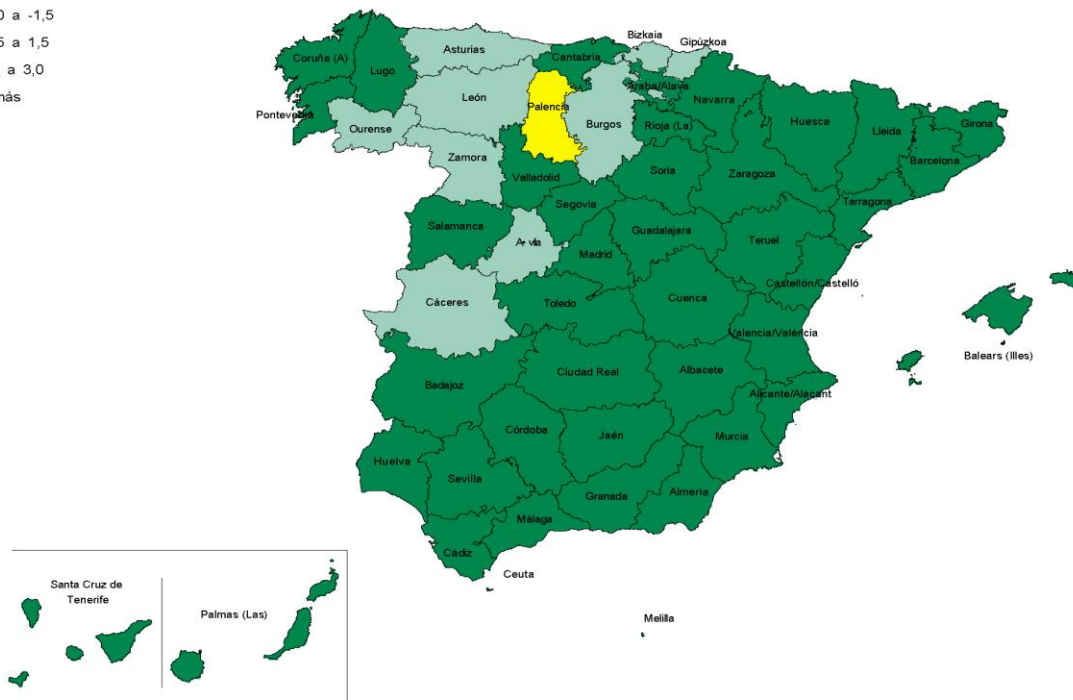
0 a -1,5
5 a 1,5
a 3,0
más

Bizkaia
Gipúzkoa
Asturias
Cantabria
Coruña (A)
Lugo
Araba/Álava
Navarra
León
Palencia
Pontevedra
Burgos
Huesca
Lleida
Girona
Ourense
Rioja (La)
Zamora
Soria
Barcelona
Valladolid
Zaragoza
Tarragona
Segovia
Salamanca
Ávila
Guadalajara
Teruel
Madrid
Castellón/Castelló
Cáceres
Toledo
Cuenca
Valencia/València
Balears (Illes)
Ciudad Real
Albacete
Badajoz
Alicante/Alacant
Córdoba
Jaén
Murcia
Huelva
Sevilla
Granada
Almería
Málaga
Cádiz
Ceuta
Melilla
Santa Cruz de Tenerife
Palmas (Las)